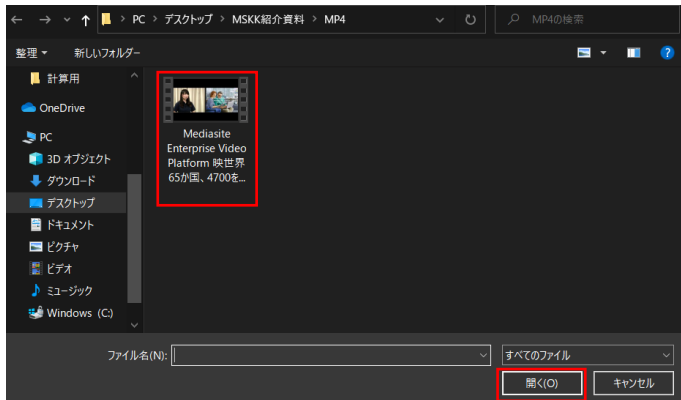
PC > デスクトップ > MSKK紹介資料 > MP4

MP4の検索

整理 ▾
新しいフォルダー

計算用
OneDrive
PC
3D オブジェクト
ダウンロード
デスクトップ
ドキュメント
ピクチャ
ビデオ
ミュージック
Windows (C:)

Mediasite Enterprise Video Platform 映世界65か国、4700を...

ファイル名(N):
すべてのファイル
開く(O)
キャンセル